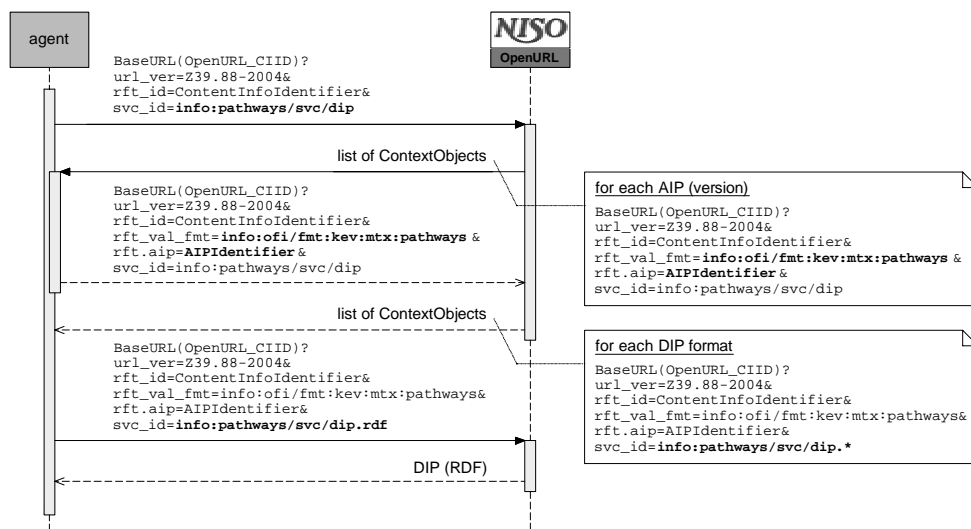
agent

NISO
OpenURL

BaseURL(OpenURL_CIID)?
url_ver=Z39.88-2004&
rft_id=ContentInfoIdentifier&
svc_id=info:pathways/svc/dip

list of ContextObjects

for each AIP (version)

BaseURL(OpenURL_CIID)?
url_ver=Z39.88-2004&
rft_id=ContentInfoIdentifier&
rft_val_fmt=info:ofi/fmt:kev:mtx:pathways &
rft.aip=AIPIdentifier &
svc_id=info:pathways/svc/dip

BaseURL(OpenURL_CIID)?
url_ver=Z39.88-2004&
rft_id=ContentInfoIdentifier&
rft_val_fmt=info:ofi/fmt:kev:mtx:pathways &
rft.aip=AIPIdentifier &
svc_id=info:pathways/svc/dip

list of ContextObjects

for each DIP format

BaseURL(OpenURL_CIID)?
url_ver=Z39.88-2004&
rft_id=ContentInfoIdentifier&
rft_val_fmt=info:ofi/fmt:kev:mtx:pathways&
rft.aip=AIPIdentifier&
svc_id=info:pathways/svc/dip.rdf

BaseURL(OpenURL_CIID)?
url_ver=Z39.88-2004&
rft_id=ContentInfoIdentifier&
rft_val_fmt=info:ofi/fmt:kev:mtx:pathways&
rft.aip=AIPIdentifier&
svc_id=info:pathways/svc/dip.*

DIP (RDF)